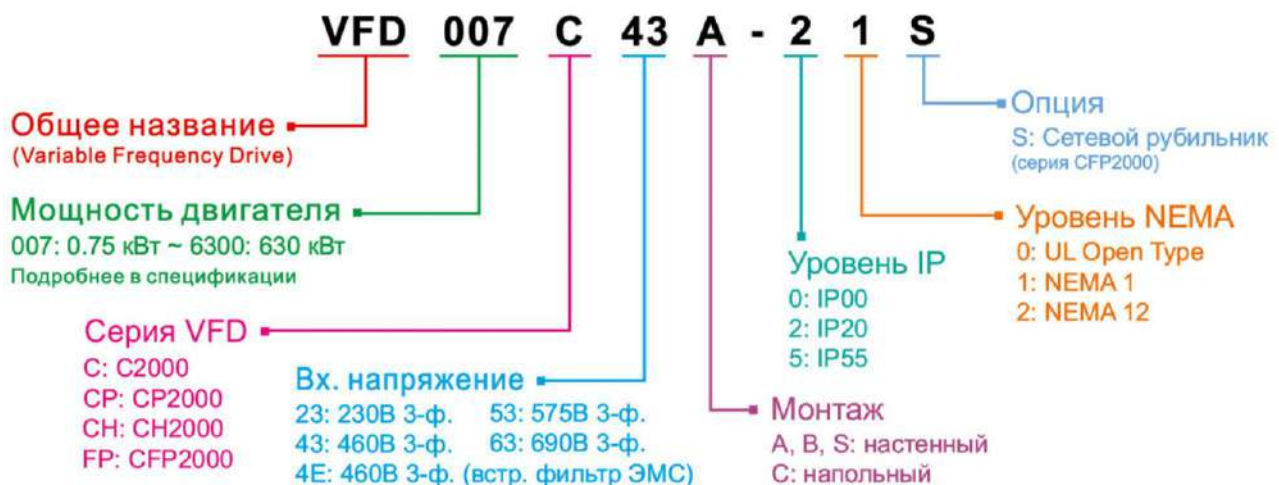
VFD 007 C 43 A - 2 1 S

Опция
S: Сетевой рубильник
(серия CFP2000)

Общее название
(Variable Frequency Drive)

Мощность двигателя
007: 0.75 кВт ~ 6300: 630 кВт
Подробнее в спецификации

Уровень NEMA
0: UL Open Type
1: NEMA 1
2: NEMA 12

Уровень IP
0: IP00
2: IP20
5: IP55

Серия VFD
C: C2000
CP: CP2000
CH: CH2000
FP: CFP2000

Вх. напряжение
23: 230В 3-ф.
43: 460В 3-ф.
53: 575В 3-ф.
63: 690В 3-ф.
4E: 460В 3-ф. (встр. фильтр ЭМС)

Монтаж
A, B, S: настенный
C: напольный